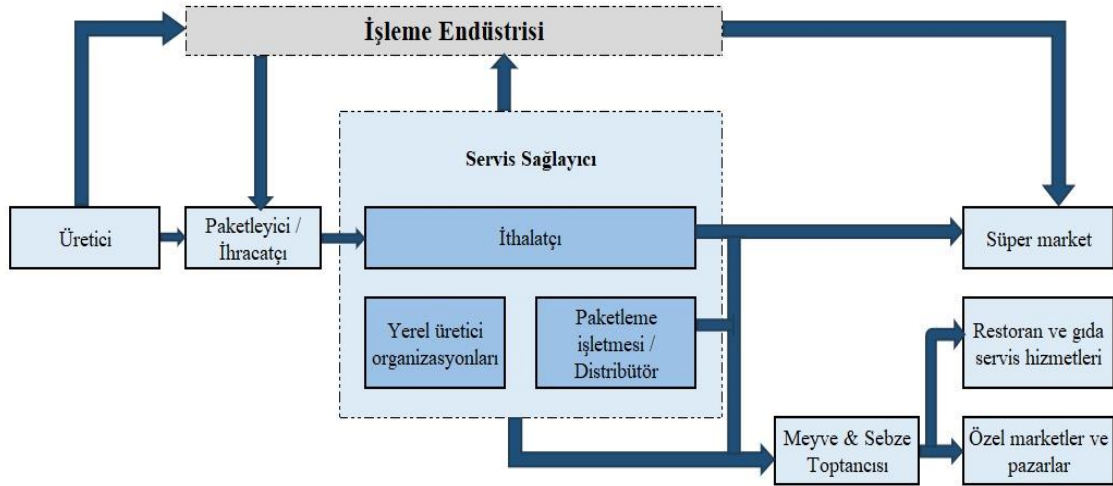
İşleme Endüstrisi

Servis Sağlayıcı

Üretici

Paketleyici / İhracatçı

İthalatçı

Süper market

Yerel üretici organizasyonları

Paketleme işletmesi / Distribütör

Restoran ve gıda servis hizmetleri

Meyve & Sebze Toptancısı

Özel marketler ve pazarlar